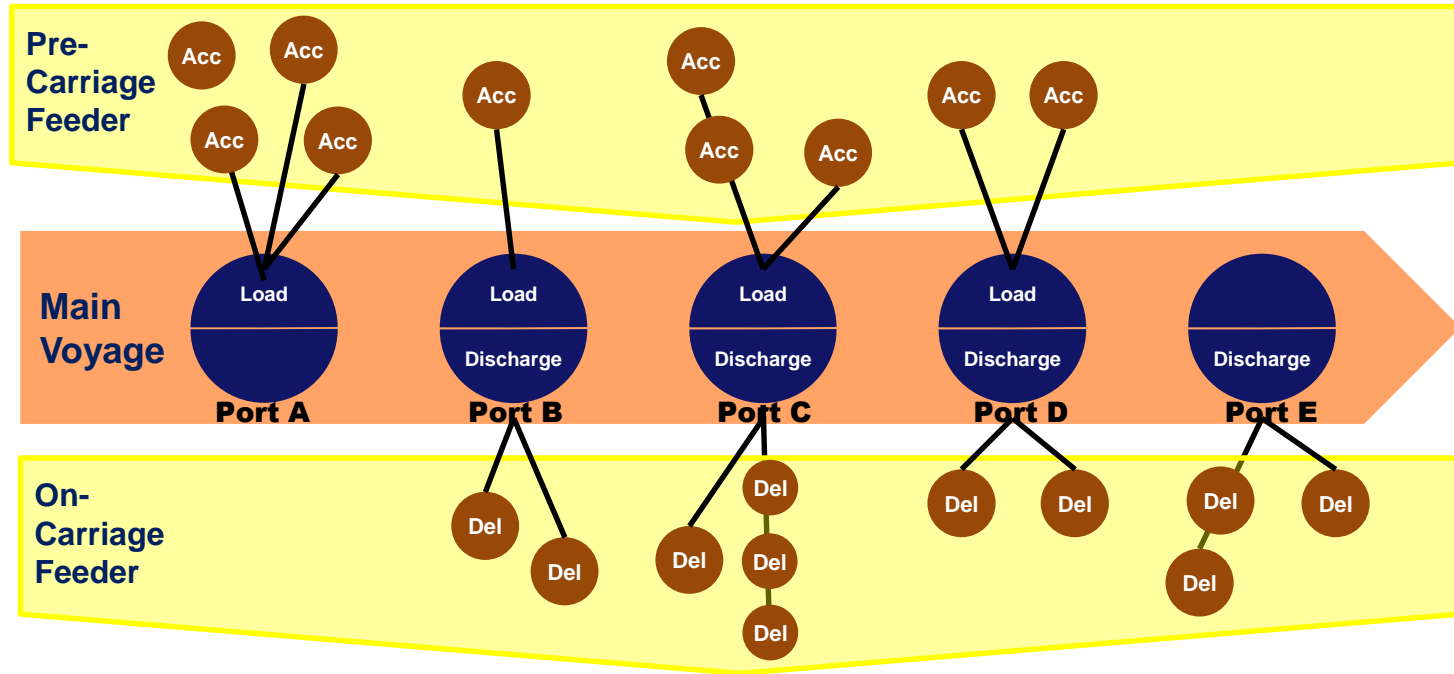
Pre-Carriage Feeder

Acc
Acc
Acc
Acc
Acc
Acc
Acc
Acc
Acc
Acc

Main Voyage

Load
Port A

Load
Discharge
Port B

Load
Discharge
Port C

Load
Discharge
Port D

Discharge
Port E

On-Carriage Feeder

Del
Del
Del
Del
Del
Del
Del
Del
Del
Del
Del